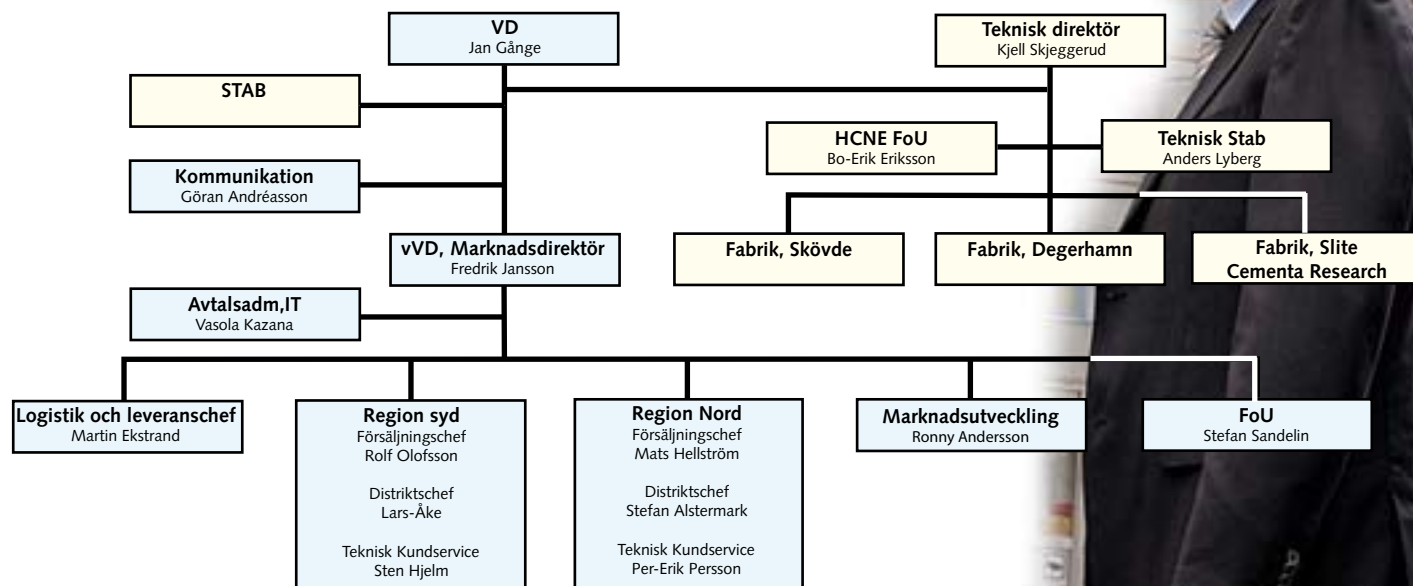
VD
Jan Gånge

Teknisk direktör
Kjell Skjeggerud

STAB

HCNE FoU
Bo-Erik Eriksson

Teknisk Stab
Anders Lyberg

Kommunikation
Göran Andréasson

vVD, Marknadsdirektör
Fredrik Jansson

Fabrik, Skövde

Fabrik, Degerhamn

Fabrik, Slite
Cementa Research

Avtalsadm,IT
Vasola Kazana

Logistik och leveranschef
Martin Ekstrand

Region syd
Försäljningschef
Rolf Olofsson

Distriktschef
Lars-Åke

Teknisk Kundservice
Sten Hjelm

Region Nord
Försäljningschef
Mats Hellström

Distriktschef
Stefan Alstermark

Teknisk Kundservice
Per-Erik Persson

Marknadsutveckling
Ronny Andersson

FoU
Stefan Sandelin